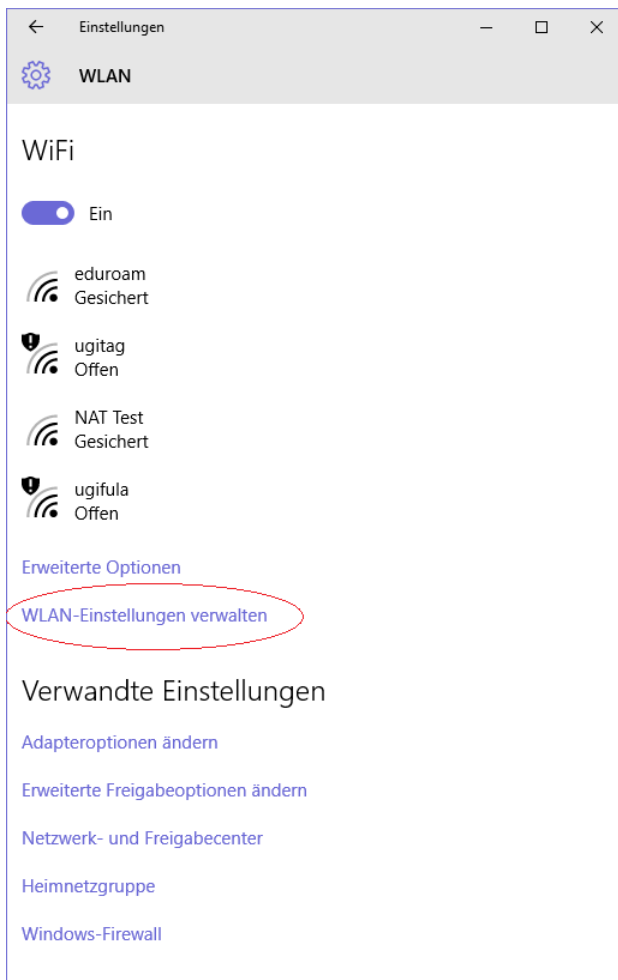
← Einstellungen — ☐ ✕

WLAN

WiFi

Ein

eduroam
Gesichert

ugitag
Offen

NAT Test
Gesichert

ugifula
Offen

Erweiterte Optionen

WLAN-Einstellungen verwalten

Verwandte Einstellungen

Adapteroptionen ändern

Erweiterte Freigabeoptionen ändern

Netzwerk- und Freigabecenter

Heimnetzgruppe

Windows-Firewall